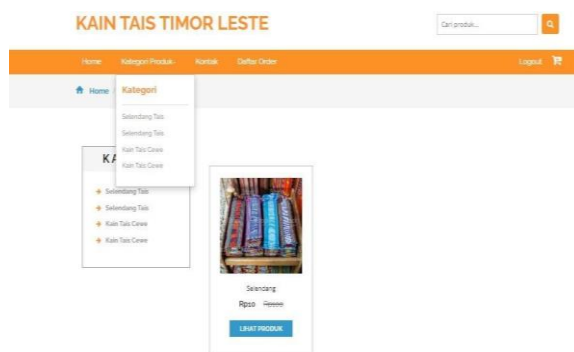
KAIN TAIS TIMOR LESTE

Cari produk...

Home Kategori Produk Kontak Daftar Order Logout

Home

Kategori

Selendang Tais
Selendang Tais
Kain Tais Cewe
Kain Tais Cewe

KA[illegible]

Selendang Tais
Selendang Tais
Kain Tais Cewe
Kain Tais Cewe

Selendang

Rp50 ~~Rp100~~

LIHAT PRODUK